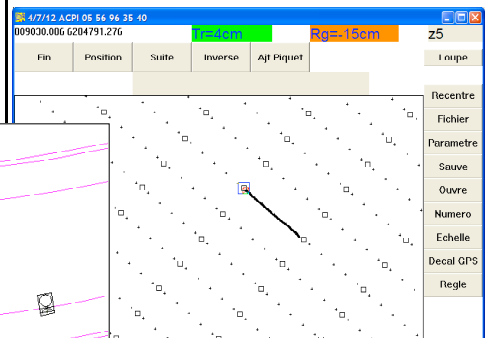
4/7/12 ACPI 05 56 96 35 40

009030.006 6204791.276

Tr=4cm

Rg=-15cm

z5

Fin

Position

Suite

Inverse

Ajt Piquet

Loupe

Recentre

Fichier

Parametre

Sauve

Ouvre

Numero

Echelle

Decal GPS

Regle